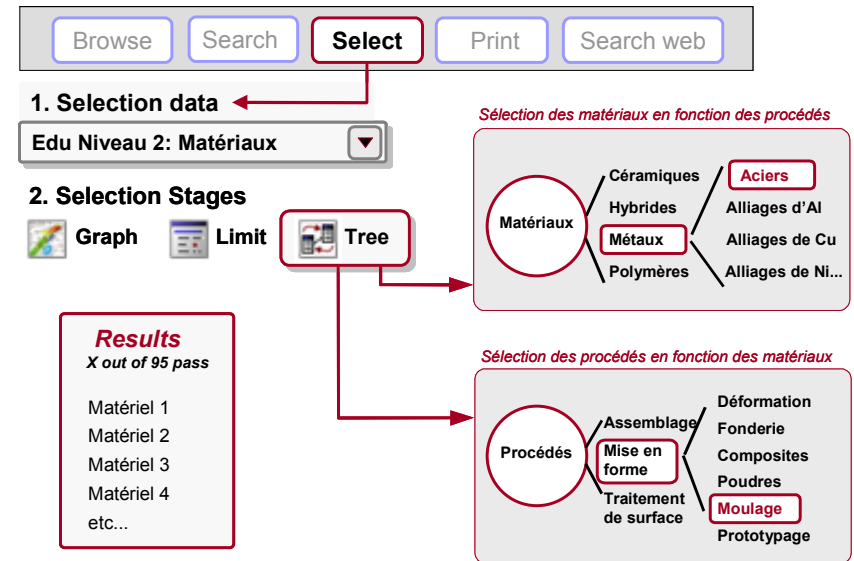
Browse Search Select Print Search web

1. Selection data

Edu Niveau 2: Matériaux

2. Selection Stages

Graph Limit Tree

Results
X out of 95 pass

Matériel 1
Matériel 2
Matériel 3
Matériel 4
etc...

Sélection des matériaux en fonction des procédés

Matériaux

Céramiques
Hybrides
Métaux
Polymères

Aciers
Alliages d'Al
Alliages de Cu
Alliages de Ni...

Sélection des procédés en fonction des matériaux

Procédés

Assemblage
Mise en forme
Traitement de surface

Déformation
Fonderie
Composites
Poudres
Moulage
Prototypage